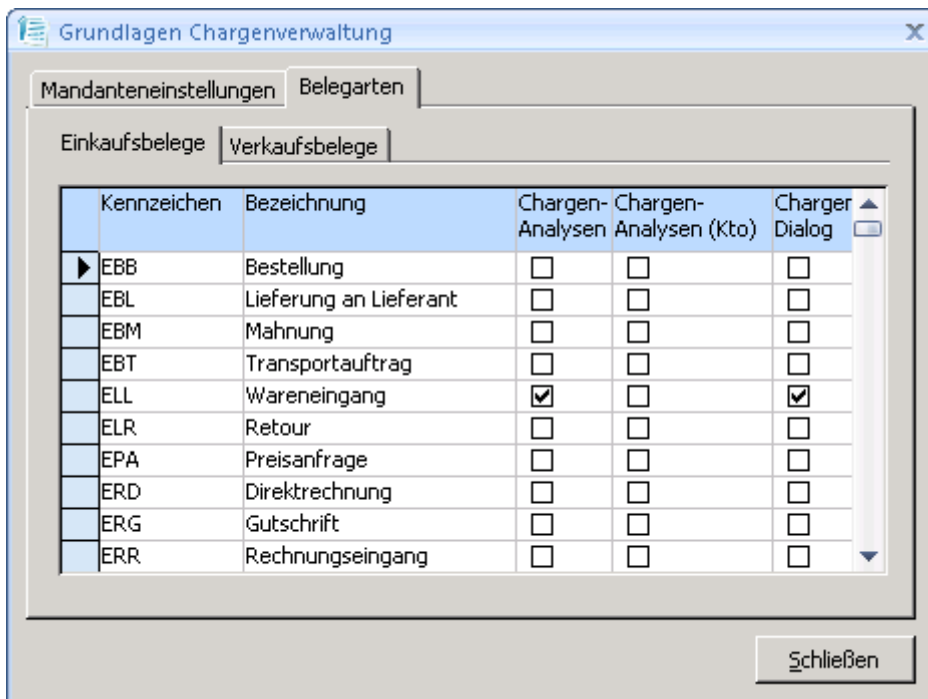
Grundlagen Chargenverwaltung

Mandanteneinstellungen | Belegarten

Einkaufsbelege | Verkaufsbelege

| Kennzeichen | Bezeichnung | Chargen-Analysen | Chargen-Analysen (Kto) | Charger Dialog |
|---|---|---|---|---|
| EBB | Bestellung | ☐ | ☐ | ☐ |
| EBL | Lieferung an Lieferant | ☐ | ☐ | ☐ |
| EBM | Mahnung | ☐ | ☐ | ☐ |
| EBT | Transportauftrag | ☐ | ☐ | ☐ |
| ELL | Wareneingang | ☑ | ☐ | ☑ |
| ELR | Retour | ☐ | ☐ | ☐ |
| EPA | Preisanfrage | ☐ | ☐ | ☐ |
| ERD | Direktrechnung | ☐ | ☐ | ☐ |
| ERG | Gutschrift | ☐ | ☐ | ☐ |
| ERR | Rechnungseingang | ☐ | ☐ | ☐ |

Schließen